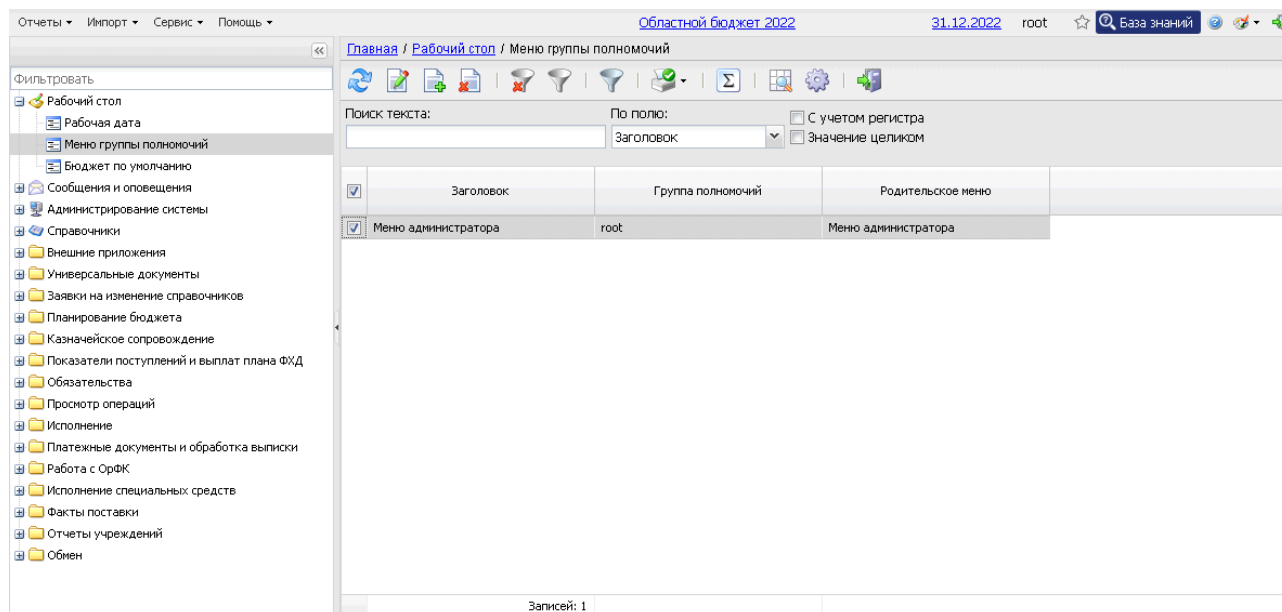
Отчеты ▾ Импорт ▾ Сервис ▾ Помощь ▾

Областной бюджет 2022

31.12.2022 root

База знаний

Фильтровать

Рабочий стол
Рабочая дата
Меню группы полномочий
Бюджет по умолчанию
Сообщения и оповещения
Администрирование системы
Справочники
Внешние приложения
Универсальные документы
Заявки на изменение справочников
Планирование бюджета
Казначейское сопровождение
Показатели поступлений и выплат плана ФХД
Обязательства
Просмотр операций
Исполнение
Платежные документы и обработка выписки
Работа с ОрФК
Исполнение специальных средств
Факты поставки
Отчеты учреждений
Обмен

Главная / Рабочий стол / Меню группы полномочий

Поиск текста:

По полю:
Заголовок

С учетом регистра
Значение целиком

| | Заголовок | Группа полномочий | Родительское меню |
|---|---|---|---|
| ☑ | Меню администратора | root | Меню администратора |

Записей: 1